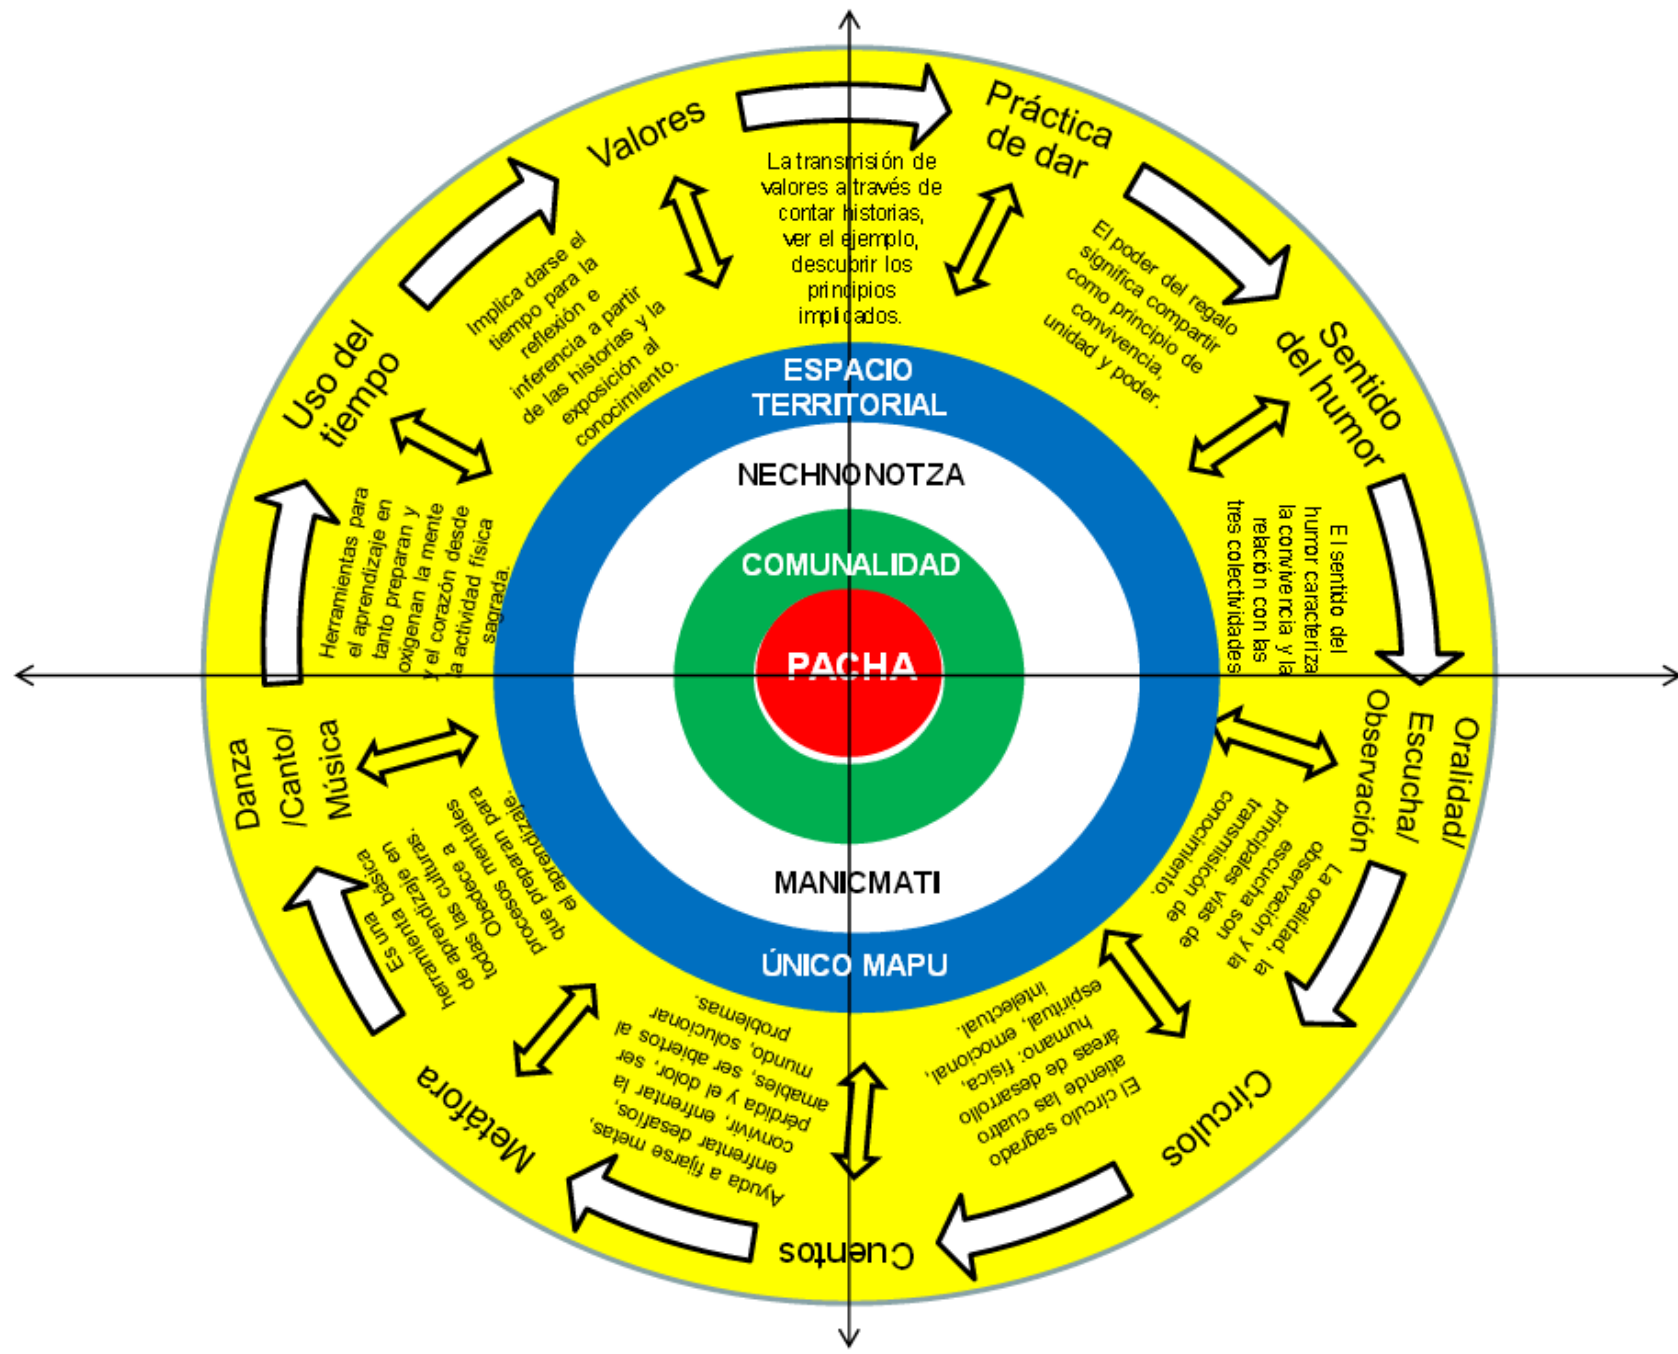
Valores

La transmisión de valores a través de contar historias, ver el ejemplo, descubrir los principios implicados.

Práctica de dar

El poder del regalo significa compartir como principio de convivencia, unidad y poder.

Sentido del humor

El sentido del humor caracteriza la convivencia y la relación con las tres colectividades

Oralidad/ Escucha/ Observación

La oralidad, la observación y la escucha son principales vías de transmisión de conocimiento.

Círculos

El círculo sagrado atiende las cuatro áreas de desarrollo humano: física, emocional, espiritual, intelectual.

Cuentos

Ayuda a fijarse metas, enfrentar desafíos, convivir, enfrentar la pérdida y el dolor, ser amables, ser abiertos al mundo, solucionar problemas.

Metáfora

Es una básica herramienta en el aprendizaje de todas las culturas. Obedece a procesos mentales que preparan para el aprendizaje.

Danza /Canto/ Música

Herramientas para el aprendizaje en tanto preparan y oxigenan la mente y el corazón desde la actividad física sagrada.

Uso del tiempo

Implica darse el tiempo para la reflexión e inferencia a partir de las historias y la exposición al conocimiento.

ESPACIO TERRITORIAL

NECHNONOTZA

COMUNALIDAD

PACHA

MANICMATI

ÚNICO MAPU